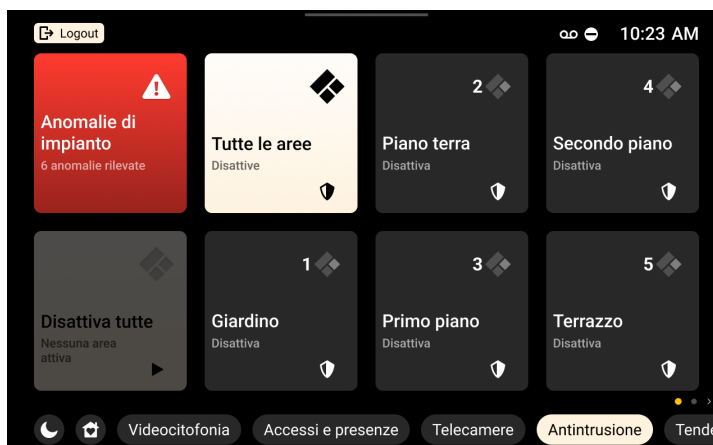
Logout

10:23 AM

Anomalie di impianto
6 anomalie rilevate

Tutte le aree
Disattive

2
Piano terra
Disattiva

4
Secondo piano
Disattiva

Disattiva tutte
Nessuna area attiva

1
Giardino
Disattiva

3
Primo piano
Disattiva

5
Terrazzo
Disattiva

Videocitofonia
Accessi e presenze
Telecamere
Antintrusione
Tende